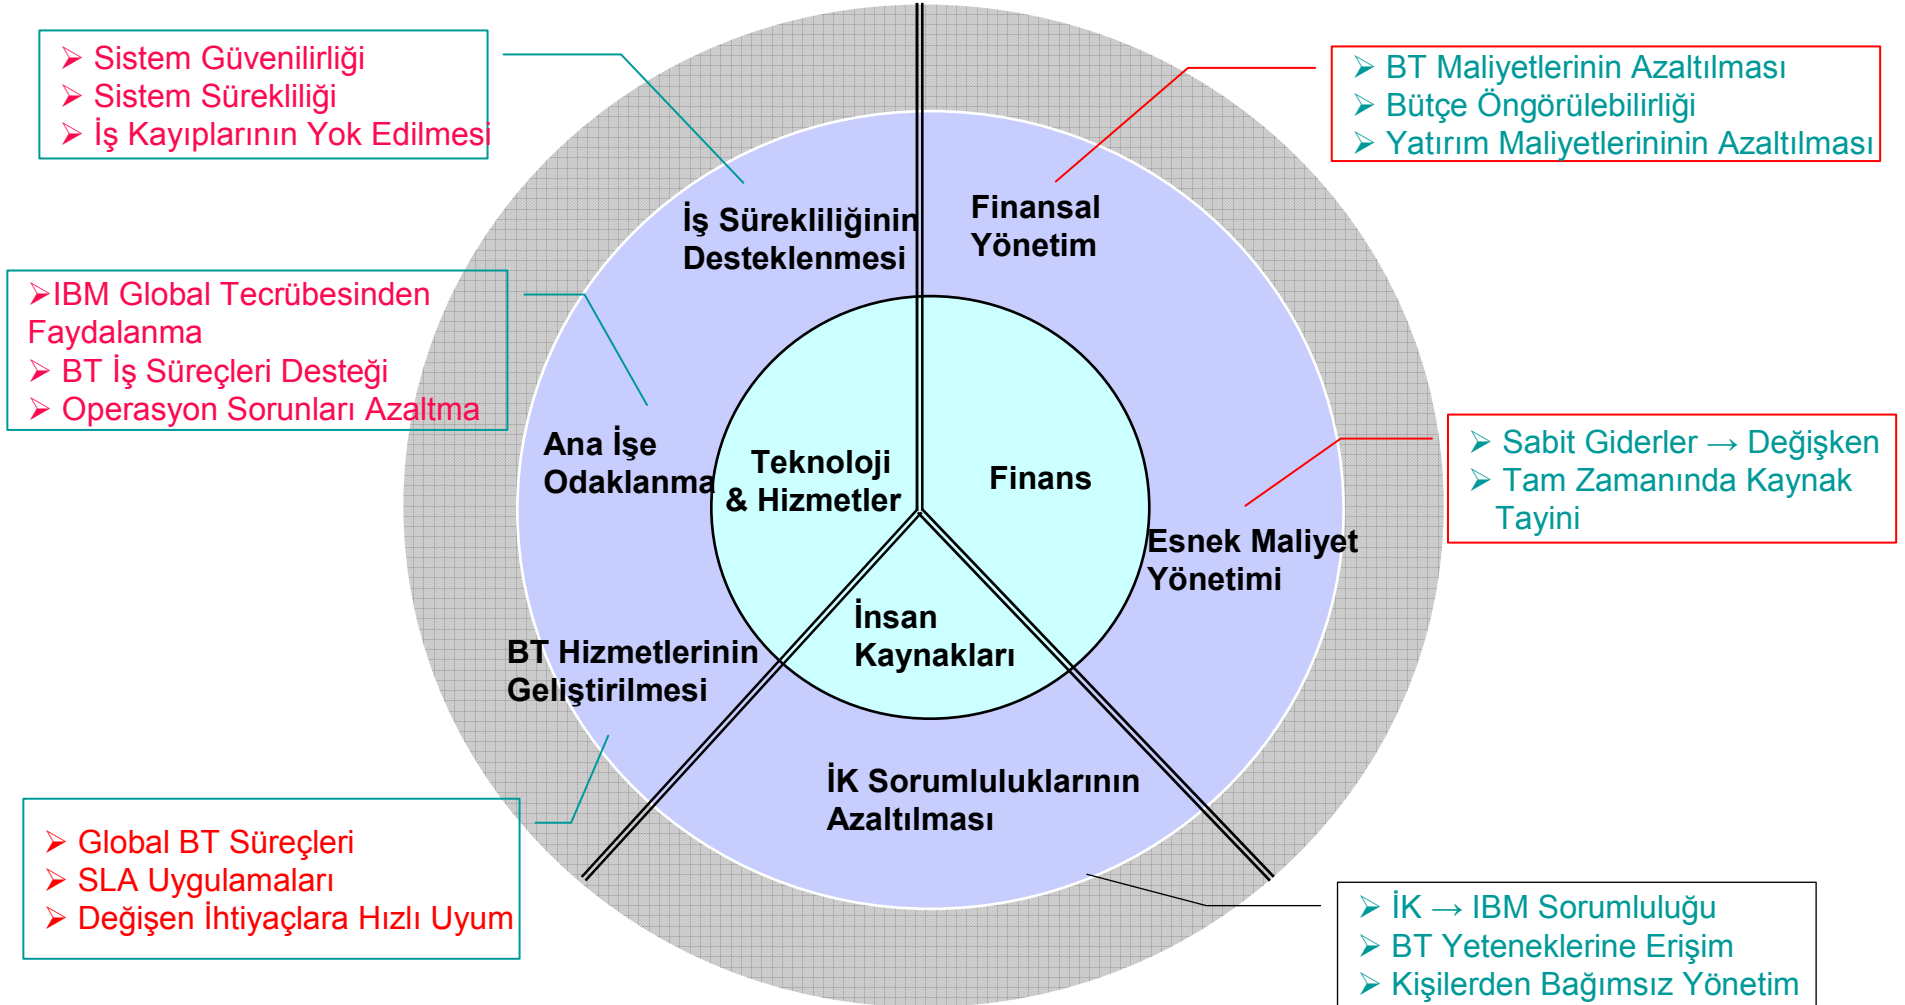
➢ Sistem Güvenilirliği
➢ Sistem Sürekliliği
➢ İş Kayıplarının Yok Edilmesi

➢ BT Maliyetlerinin Azaltılması
➢ Bütçe Öngörülebilirliği
➢ Yatırım Maliyetlerininin Azaltılması

İş Sürekliliğinin Desteklenmesi

Finansal Yönetim

➢IBM Global Tecrübesinden Faydalanma
➢ BT İş Süreçleri Desteği
➢ Operasyon Sorunları Azaltma

Ana İşe Odaklanma

Teknoloji & Hizmetler

Finans

➢ Sabit Giderler → Değişken
➢ Tam Zamanında Kaynak Tayini

Esnek Maliyet Yönetimi

İnsan Kaynakları

BT Hizmetlerinin Geliştirilmesi

İK Sorumluluklarının Azaltılması

➢ Global BT Süreçleri
➢ SLA Uygulamaları
➢ Değişen İhtiyaçlara Hızlı Uyum

➢ İK → IBM Sorumluluğu
➢ BT Yeteneklerine Erişim
➢ Kişilerden Bağımsız Yönetim